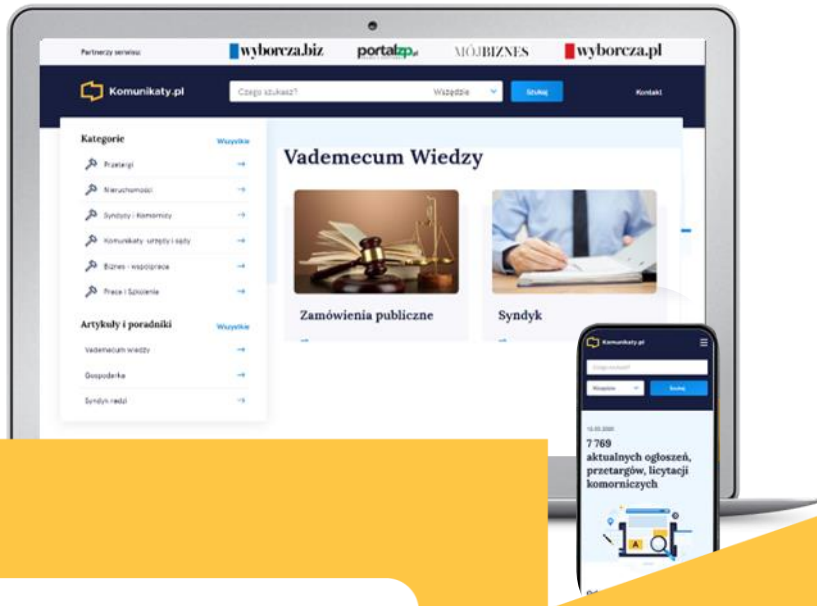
Partnerzy serwisu: wyborcza.biz portalzp.pl MÓJ BIZNES wyborcza.pl

Komunikaty.pl Czego szukasz? Wszędzie Szukaj Kontakt

Kategorie Wszystkie

Przetargi

Nieruchomości

Syndycy i Komornicy

Komunikaty, urzędy i sądy

Biznes - współpraca

Praca i Szkolenia

Artykuły i poradniki Wszystkie

Vademecum wiedzy

Gospodarka

Syndyk radzi

Vademecum Wiedzy

Zamówienia publiczne

Syndyk

Komunikaty.pl

Czego szukasz?

Wszędzie Szukaj

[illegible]

7 769 aktualnych ogłoszeń, przetargów, licytacji komorniczych